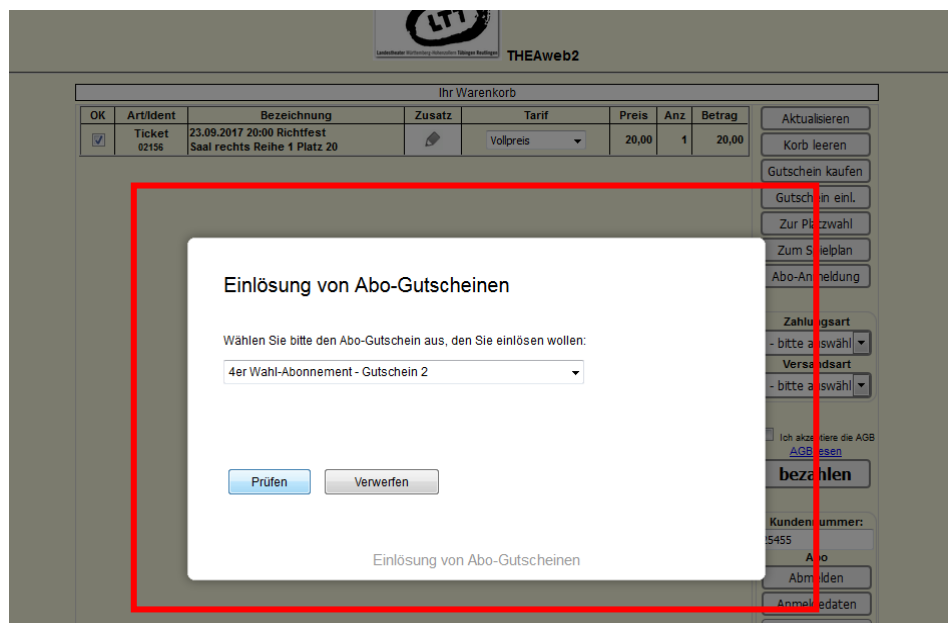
LTT
Landestheater Württemberg-Hohenzollern Tübingen Reutlingen
THEAweb2

Ihr Warenkorb

| OK | Art/Ident | Bezeichnung | Zusatz | Tarif | Preis | Anz | Betrag |
|---|---|---|---|---|---|---|---|
| ☑ | Ticket 02156 | 23.09.2017 20:00 Richtfest Saal rechts Reihe 1 Platz 20 | | Vollpreis | 20,00 | 1 | 20,00 |

Aktualisieren
Korb leeren
Gutschein kaufen
Gutsch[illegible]in einl.
Zur Pl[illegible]tzwahl
Zum S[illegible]ielplan
Abo-An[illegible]eldung

Zahlu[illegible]gsart
- bitte a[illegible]swähl
Vers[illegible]ndsart
- bitte a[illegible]swähl

Ich akz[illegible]tiere die AGB
AGB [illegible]esen
bez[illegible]hlen

Kunden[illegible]ummer:
25455
A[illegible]o
Abm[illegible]lden
Anmel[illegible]edaten

Einlösung von Abo-Gutscheinen

Wählen Sie bitte den Abo-Gutschein aus, den Sie einlösen wollen:

4er Wahl-Abonnement - Gutschein 2

Prüfen
Verwerfen

Einlösung von Abo-Gutscheinen